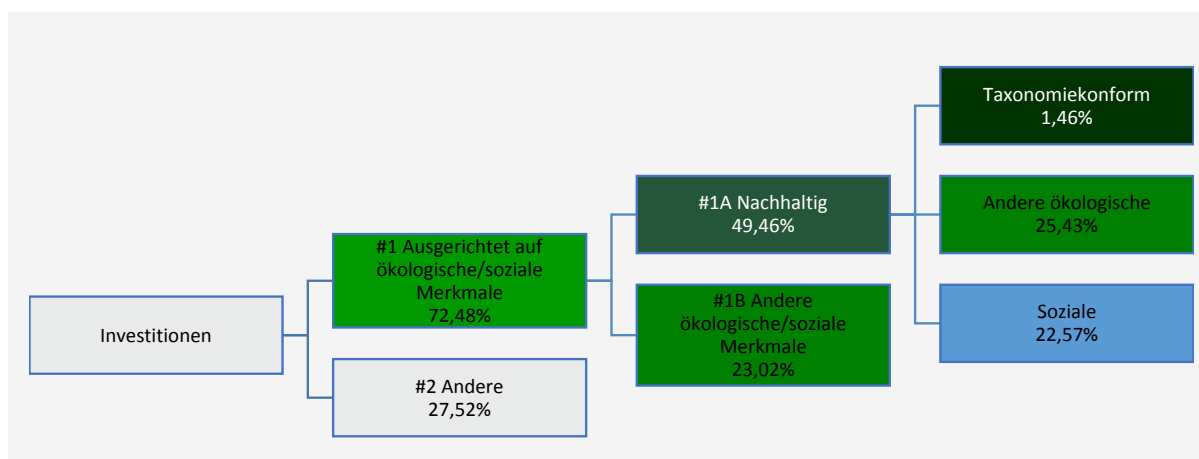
Investitionen

#1 Ausgerichtet auf ökologische/soziale Merkmale
72,48%

#2 Andere
27,52%

#1A Nachhaltig
49,46%

#1B Andere ökologische/soziale Merkmale
23,02%

Taxonomiekonform
1,46%

Andere ökologische
25,43%

Soziale
22,57%